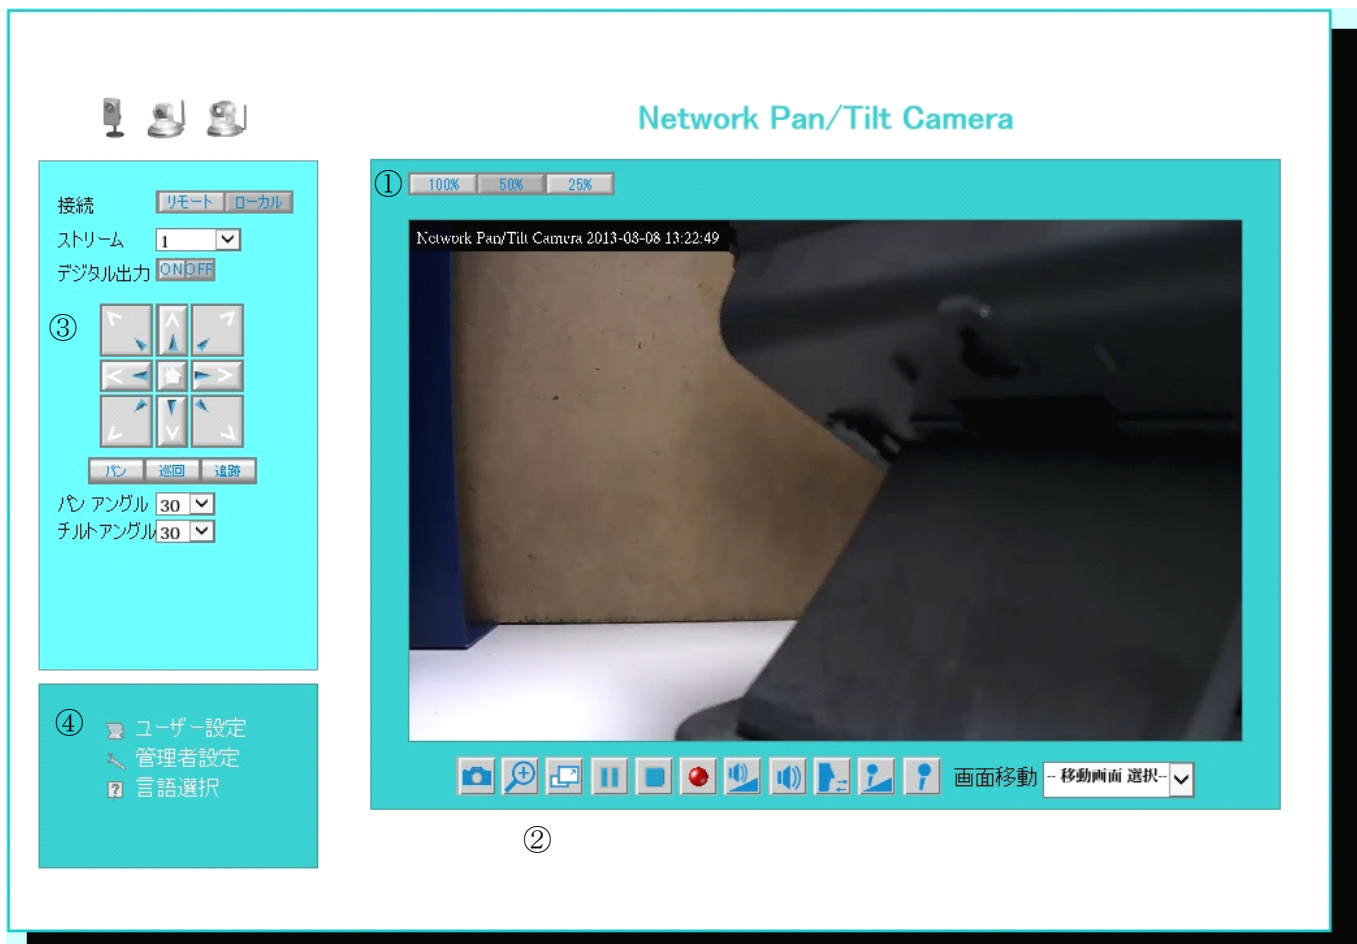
Network Pan/Tilt Camera

接続 リモート ローカル
ストリーム 1
デジタル出力 ON OFF
③
パン 巡回 追跡
パン アングル 30
チルトアングル 30

④
ユーザー設定
管理者設定
言語選択

①
100% 50% 25%

Network Pan/Tilt Camera 2013-08-08 13:22:49

画面移動 -- 移動画面 選択--

②